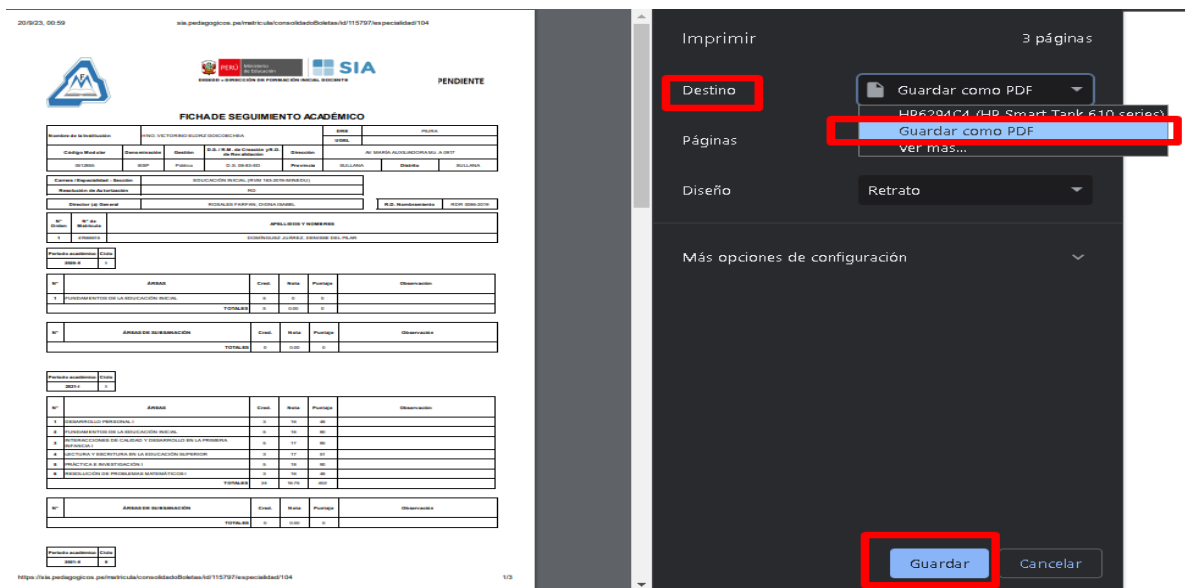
20/9/23, 08:59 sia.pedagogicos.pe/matricula/consolidadoBoletas/id/115797/especialidad/104

PERÚ Ministerio de Educación SIA
DIGEDD – DIRECCIÓN DE FORMACIÓN INICIAL DOCENTE

PENDIENTE

FICHA DE SEGUIMIENTO ACADÉMICO

| Nombre de la Institución | HNO. VICTORINO ELORZ GOICOECHEA | DRE | PIURA |
|---|---|---|---|
| | | UGEL | |

| Código Modular | Denominación | Gestión | D.S. / R.M. de Creación y/o R.D. de Revalidación | Dirección | AV. MARÍA AUXILIADORA S/N, A 0077 |
|---|---|---|---|---|---|
| 0812966 | EESP | Pública | D.S. 39-83-ED | Provincia | SULLANA | Distrito | SULLANA |

| Carrera / Especialidad - Sección | EDUCACIÓN INICIAL (RVM 163-2019-MINEDU) |
|---|---|
| Resolución de Autorización | RD |

| Director (a) General | ROSALES FARFAN, DIGNA ISABEL | R.D. Nombramiento | RDR 3086-2019 |
|---|---|---|---|

| N° Orden | N° de Matrícula | APELLIDOS Y NOMBRES |
|---|---|---|
| 1 | 47666673 | DOMÍNGUEZ JUÁREZ, DENISSE DEL PILAR |

| Periodo académico | Ciclo |
|---|---|
| 2020-II | I |

| N° | ÁREAS | Cred. | Nota | Puntaje | Observación |
|---|---|---|---|---|---|
| 1 | FUNDAMENTOS DE LA EDUCACIÓN INICIAL | 0 | 0 | 0 | |
| | TOTALES | 0 | 0.00 | 0 | |

| N° | ÁREAS DE SUBSANACIÓN | Cred. | Nota | Puntaje | Observación |
|---|---|---|---|---|---|
| | TOTALES | 0 | 0.00 | 0 | |

| Periodo académico | Ciclo |
|---|---|
| 2021-I | I |

| N° | ÁREAS | Cred. | Nota | Puntaje | Observación |
|---|---|---|---|---|---|
| 1 | DESARROLLO PERSONAL I | 3 | 16 | 48 | |
| 2 | FUNDAMENTOS DE LA EDUCACIÓN INICIAL | 5 | 16 | 80 | |
| 3 | INTERACCIONES DE CALIDAD Y DESARROLLO EN LA PRIMERA INFANCIA I | 5 | 17 | 85 | |
| 4 | LECTURA Y ESCRITURA EN LA EDUCACIÓN SUPERIOR | 3 | 17 | 51 | |
| 5 | PRÁCTICA E INVESTIGACIÓN I | 5 | 16 | 80 | |
| 6 | RESOLUCIÓN DE PROBLEMAS MATEMÁTICOS I | 3 | 16 | 48 | |
| | TOTALES | 24 | 16.75 | 402 | |

| N° | ÁREAS DE SUBSANACIÓN | Cred. | Nota | Puntaje | Observación |
|---|---|---|---|---|---|
| | TOTALES | 0 | 0.00 | 0 | |

| Periodo académico | Ciclo |
|---|---|
| 2021-II | II |

https://sia.pedagogicos.pe/matricula/consolidadoBoletas/id/115797/especialidad/104 1/3

Imprimir 3 páginas

Destino Guardar como PDF
HP6294C4 (HP Smart Tank 610 series)
Guardar como PDF
Ver más...

Páginas

Diseño Retrato

Más opciones de configuración

Guardar Cancelar